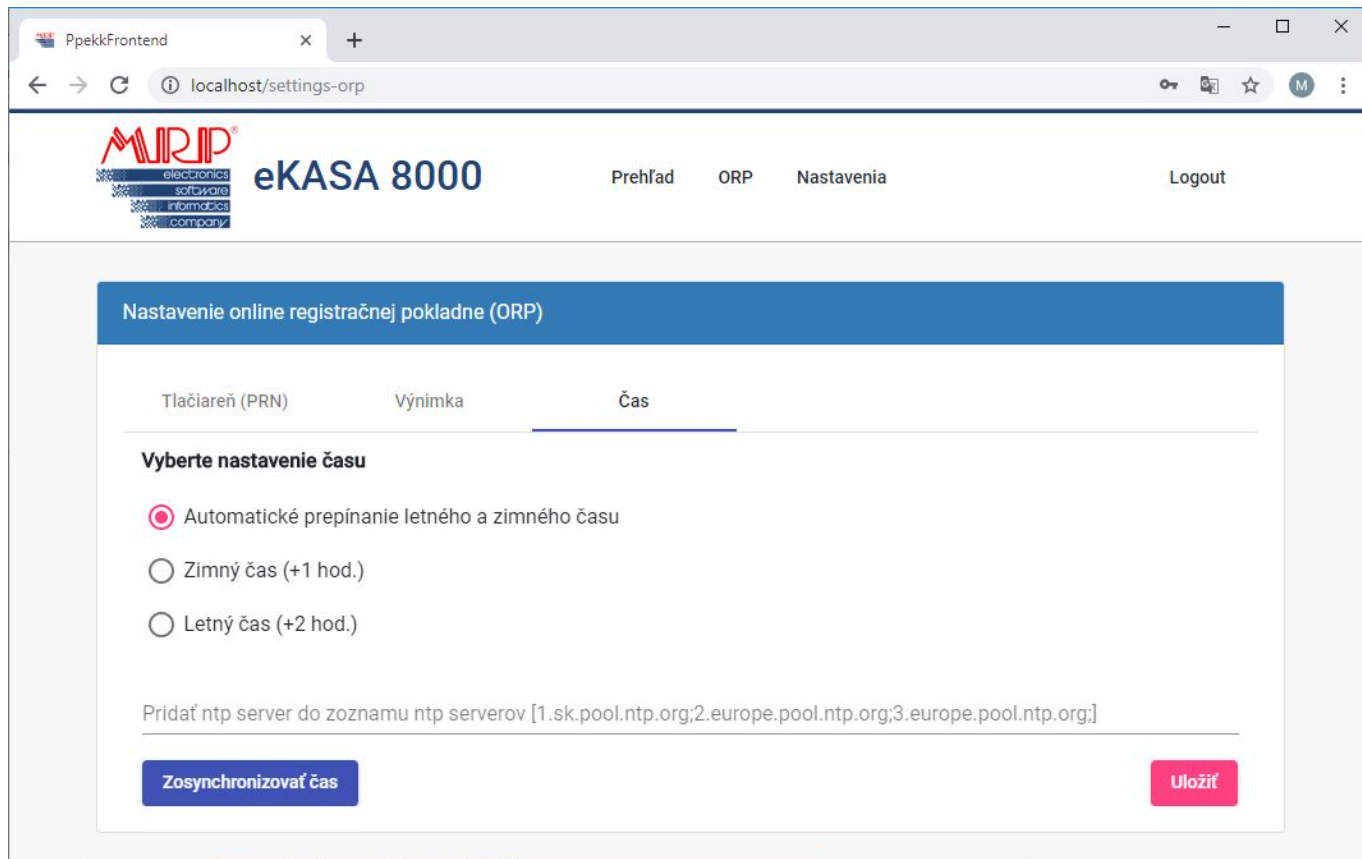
PpekkFrontend

localhost/settings-orp

M

MRP
electronics
software
informatics
company

eKASA 8000

Prehľad ORP Nastavenia

Logout

Nastavenie online registračnej pokladne (ORP)

Tlačiareň (PRN) Výnimka Čas

Vyberte nastavenie času

Automatické prepínanie letného a zimného času

Zimný čas (+1 hod.)

Letný čas (+2 hod.)

Pridať ntp server do zoznamu ntp serverov [1.sk.pool.ntp.org;2.europe.pool.ntp.org;3.europe.pool.ntp.org;]

Zosynchronizovať čas

Uložiť